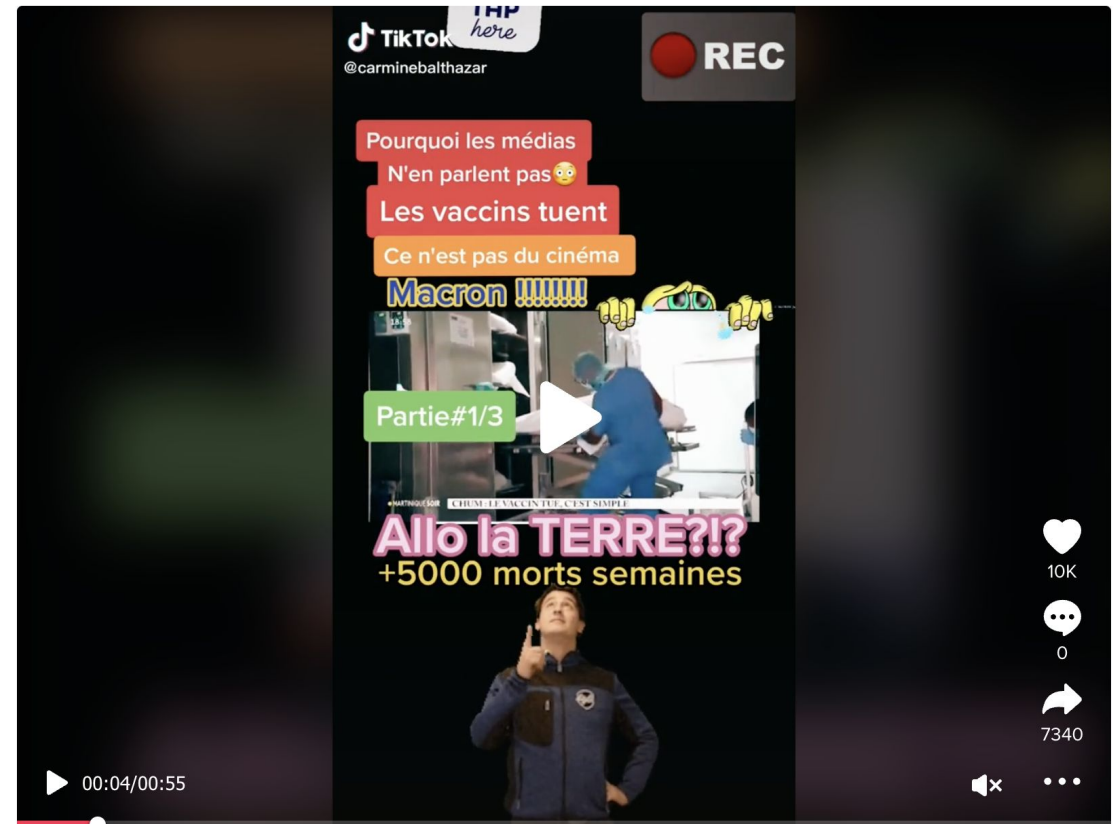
TikTok
@carminebalthazar
THP here
REC

Pourquoi les médias N'en parlent pas😳
Les vaccins tuent
Ce n'est pas du cinéma
Macron !!!!!!!!

Partie#1/3

MARTINIQUE SOIR
CHUM : LE VACCIN TUE, C'EST SIMPLE

Allo la TERRE?!?
+5000 morts semaines

10K
0
7340

00:04/00:55